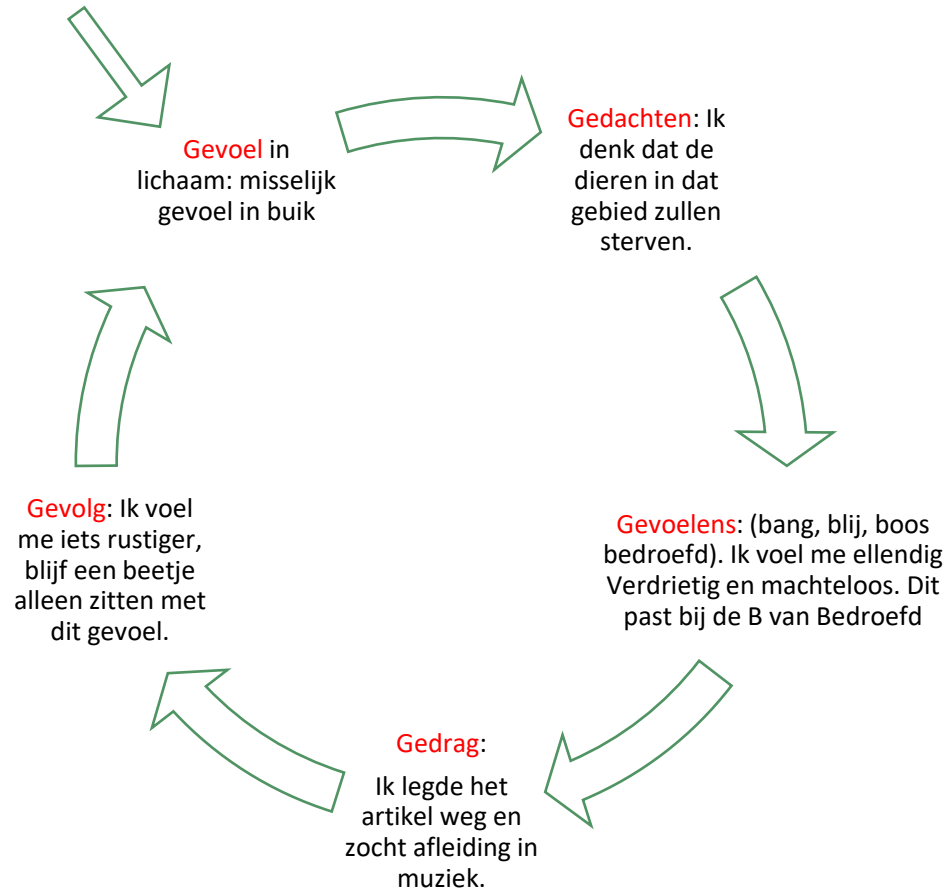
Gevoel in lichaam: misselijk gevoel in buik

Gedachten: Ik denk dat de dieren in dat gebied zullen sterven.

Gevoelens: (bang, blij, boos bedroefd). Ik voel me ellendig Verdrietig en machteloos. Dit past bij de B van Bedroefd

Gedrag:

Ik legde het artikel weg en zocht afleiding in muziek.

Gevolg: Ik voel me iets rustiger, blijf een beetje alleen zitten met dit gevoel.